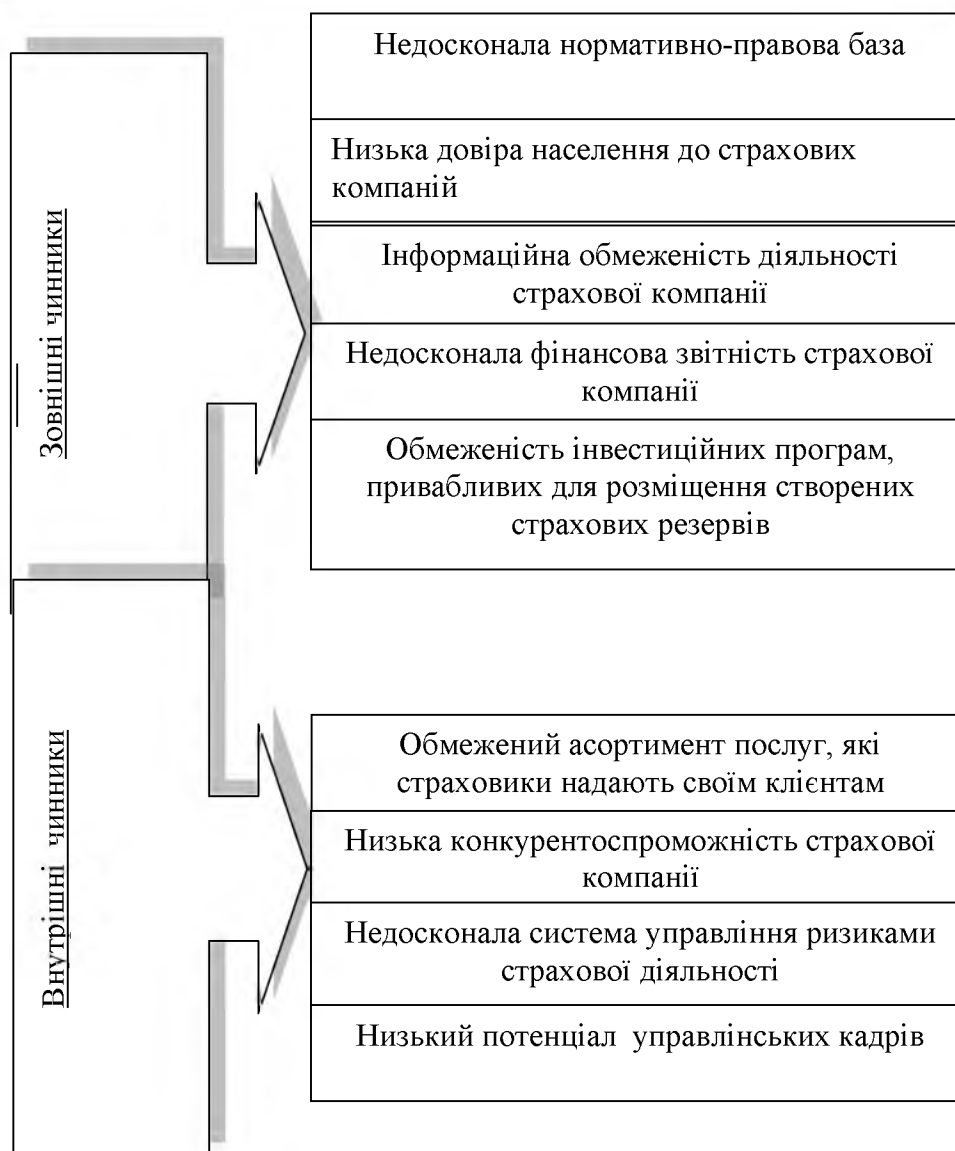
Зовнішні чинники

Недосконала нормативно-правова база

Низька довіра населення до страхових компаній

Інформаційна обмеженість діяльності страхової компанії

Недосконала фінансова звітність страхової компанії

Обмеженість інвестиційних програм, привабливих для розміщення створених страхових резервів

Внутрішні чинники

Обмежений асортимент послуг, які страховики надають своїм клієнтам

Низька конкурентоспроможність страхової компанії

Недосконала система управління ризиками страхової діяльності

Низький потенціал управлінських кадрів